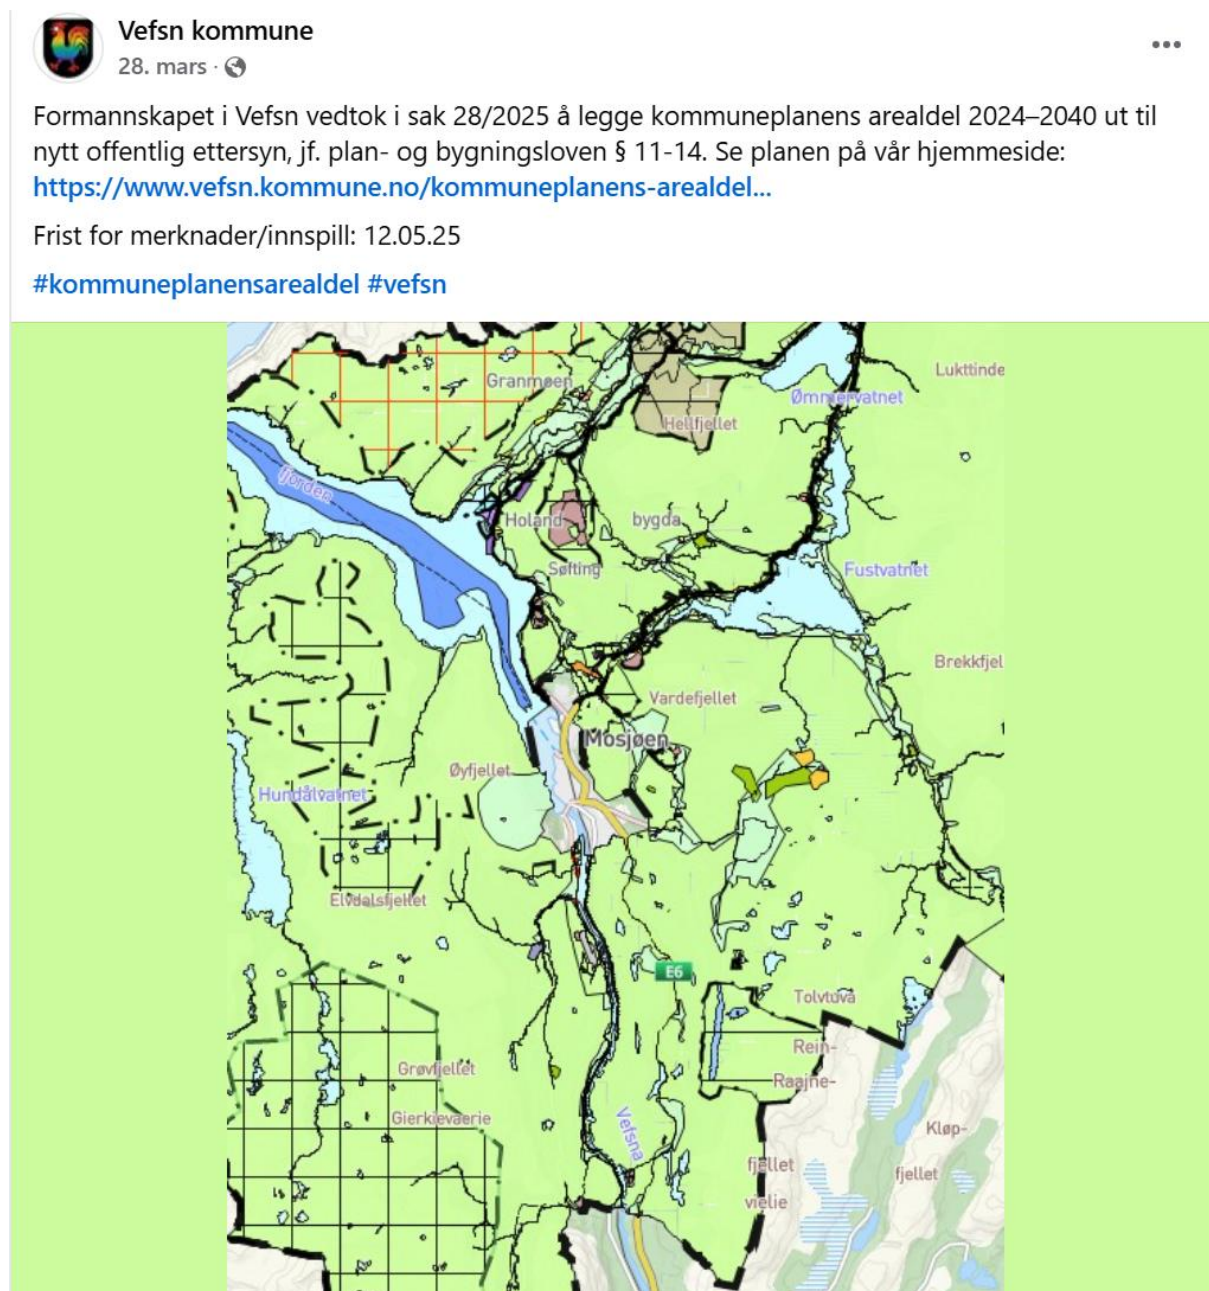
Vefsn kommune
28. mars ·

Formannskapet i Vefsn vedtok i sak 28/2025 å legge kommuneplanens arealdel 2024–2040 ut til nytt offentlig ettersyn, jf. plan- og bygningsloven § 11-14. Se planen på vår hjemmeside: https://www.vefsn.kommune.no/kommuneplanens-arealdel...

Frist for merknader/innspill: 12.05.25

#kommuneplanensarealdel #vefsn

Granmoen
Lukttinde
Ømmervatnet
Hellfjellet
fjorden
Holand
bygda
Søfting
Fustvatnet
Brekkfjel
Vardefjellet
Mosjøen
Øyfjellet
Hundålvatnet
Elvdalsfjellet
E6
Tolvtuva
Rein-
Raajne-
Grøvfjellet
Gierkievaerie
Kløp-
fjellet
vielie
fjellet
Vefsna